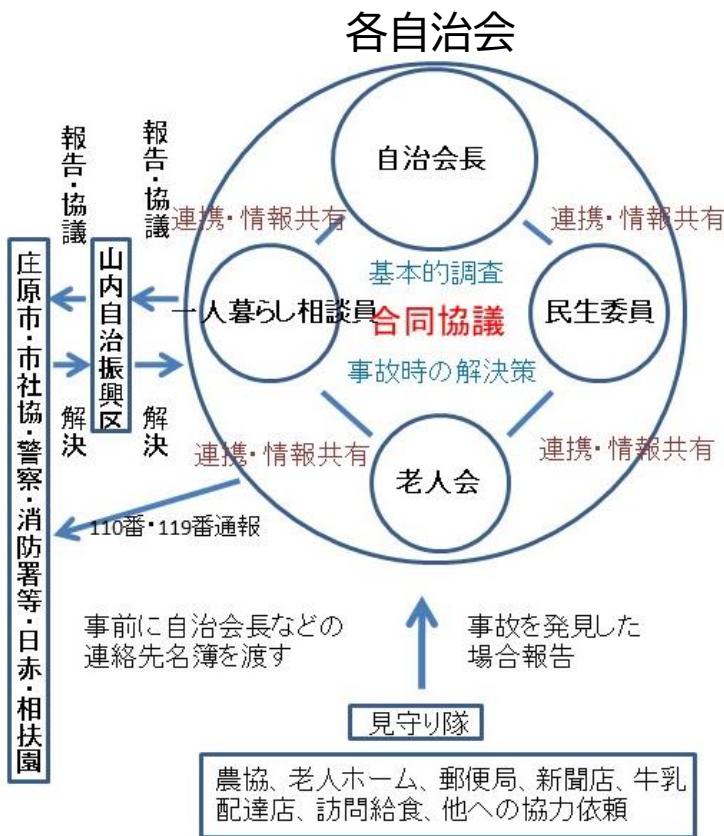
各自治会

報告・協議

報告・協議

庄原市・市社協・警察・消防署等・日赤・相扶園

山内自治振興区

解決

解決

自治会長

連携・情報共有

連携・情報共有

基本的調査

一人暮らし相談員

合同協議

民生委員

事故時の解決策

連携・情報共有

連携・情報共有

老人会

110番・119番通報

事前に自治会長などの連絡先名簿を渡す

事故を発見した場合報告

見守り隊

農協、老人ホーム、郵便局、新聞店、牛乳配達店、訪問給食、他への協力依頼